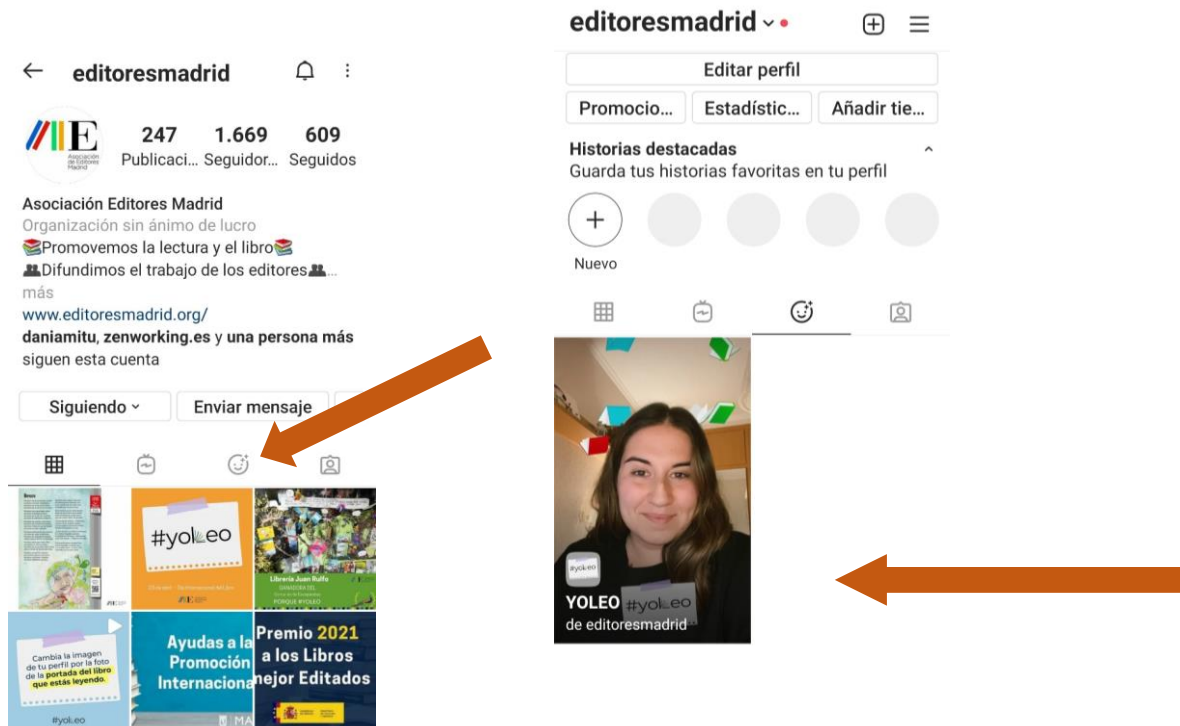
← editoresmadrid

247 Publicaci... 1.669 Seguidor... 609 Seguidos

Asociación Editores Madrid

Asociación Editores Madrid
Organización sin ánimo de lucro
📚Promovemos la lectura y el libro📚
👥Difundimos el trabajo de los editores👥...
más
www.editoresmadrid.org/
daniamitu, zenworking.es y una persona más siguen esta cuenta

Siguiendo ˅ Enviar mensaje

#yoleo

Librería Juan Rulfo
PORQUE #YOLEO

Cambia la imagen de tu perfil por la foto de la portada del libro que estás leyendo.
#yoleo

Ayudas a la Promoción Internaciona

Premio 2021 a los Libros mejor Editados

editoresmadrid ˅

Editar perfil
Promocio... Estadístic... Añadir tie...

Historias destacadas
Guarda tus historias favoritas en tu perfil

Nuevo

#yoleo
YOLEO
de editoresmadrid
#yoleo